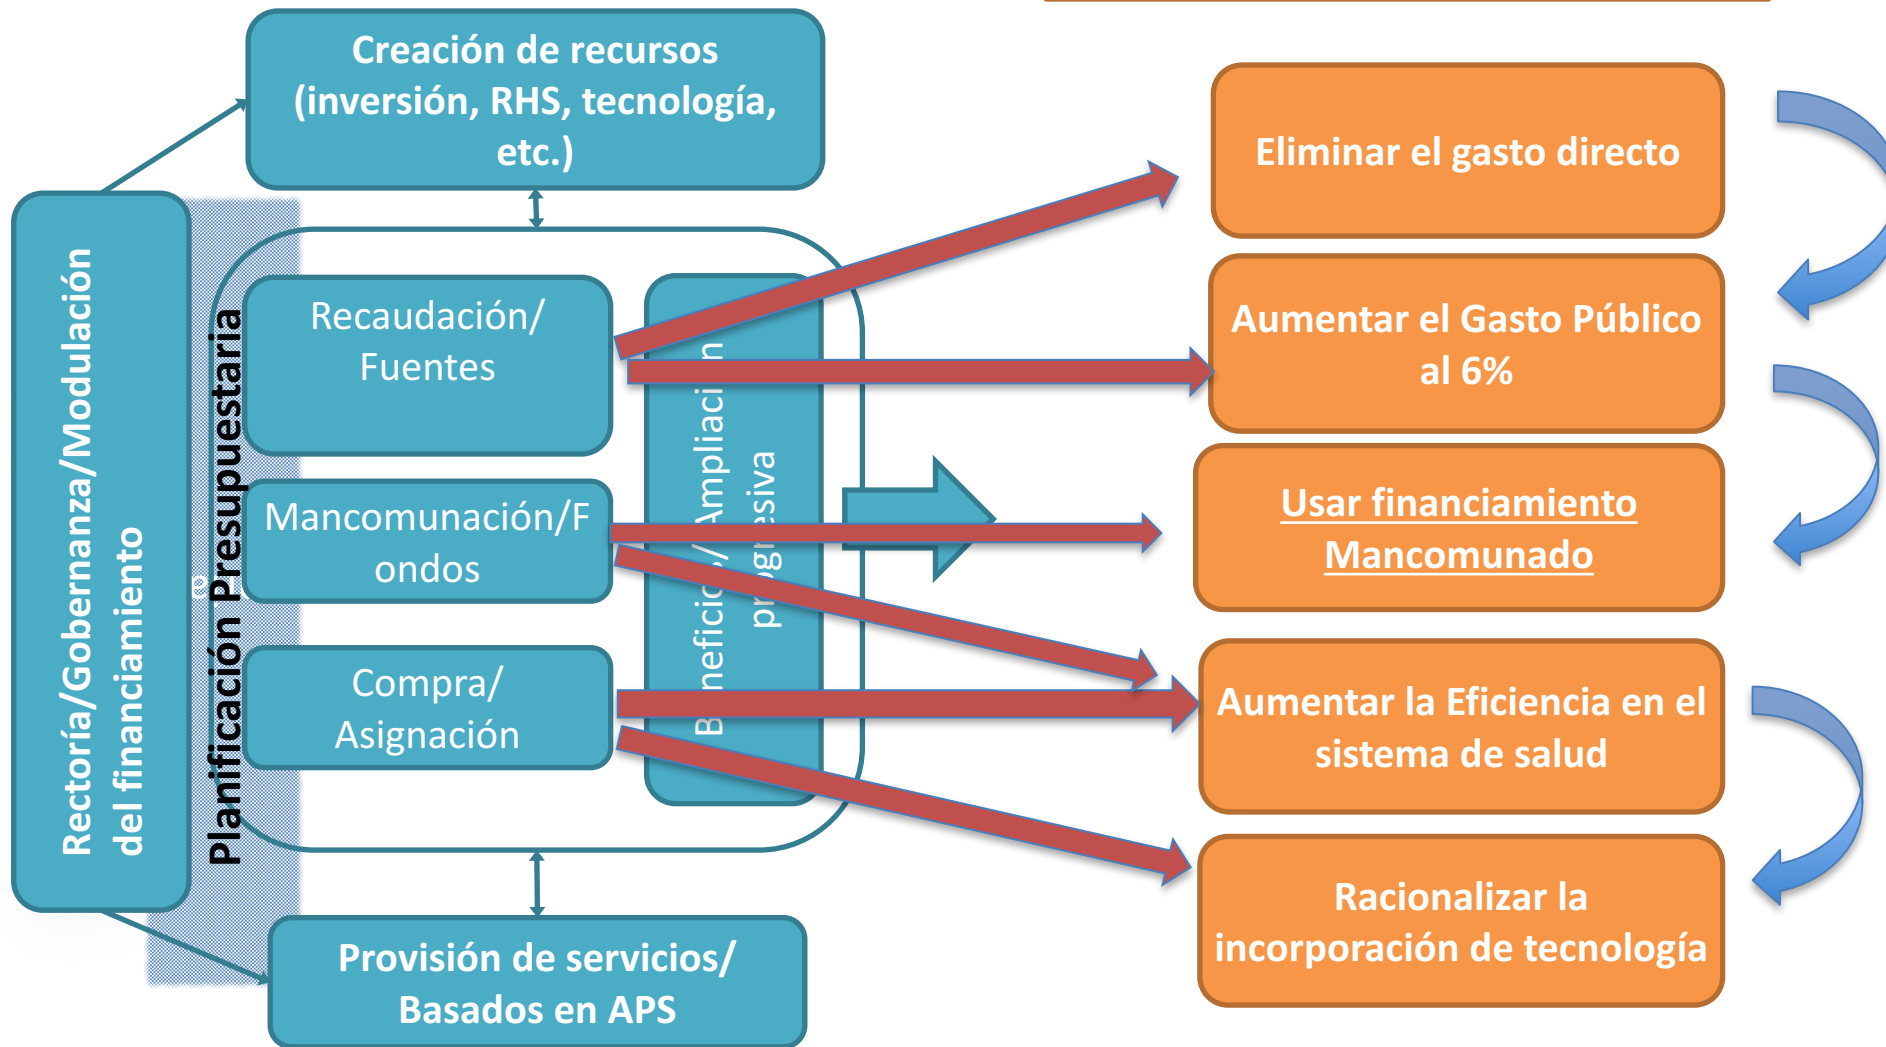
Creación de recursos (inversión, RHS, tecnología, etc.)

Rectoría/Gobernanza/Modulación del financiamiento

Planificación Presupuestaria

Recaudación/ Fuentes

Mancomunación/F ondos

Compra/ Asignación

B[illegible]neficio/Ampliaci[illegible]n pr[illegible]g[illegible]esiva

Provisión de servicios/ Basados en APS

Eliminar el gasto directo

Aumentar el Gasto Público al 6%

Usar financiamiento Mancomunado

Aumentar la Eficiencia en el sistema de salud

Racionalizar la incorporación de tecnología